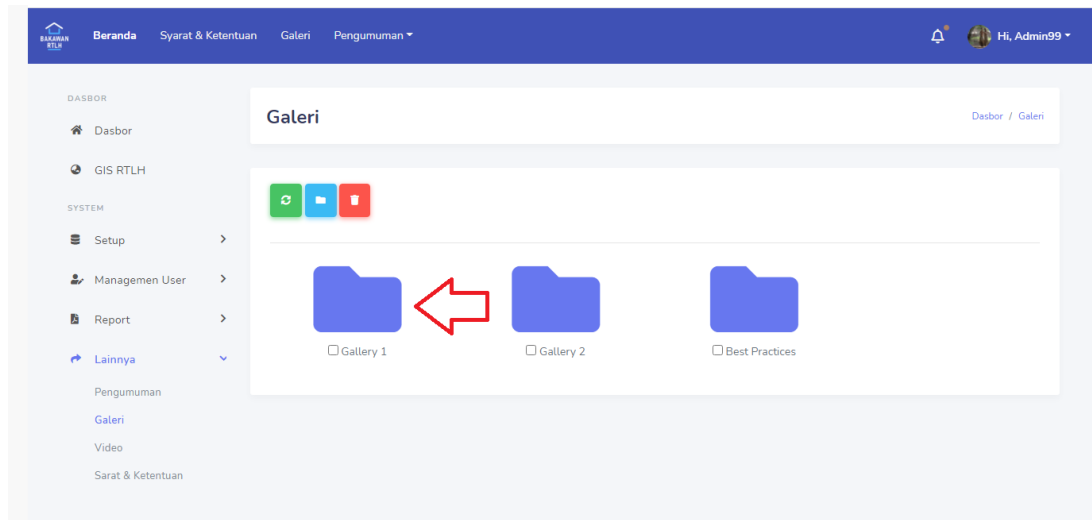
BAKAWAN RTLH

Beranda Syarat & Ketentuan Galeri Pengumuman

Hi, Admin99

DASBOR

Dasbor

GIS RTLH

SYSTEM

Setup

Managemen User

Report

Lainnya

Pengumuman

Galeri

Video

Sarat & Ketentuan

Galeri

Dasbor / Galeri

Gallery 1

Gallery 2

Best Practices